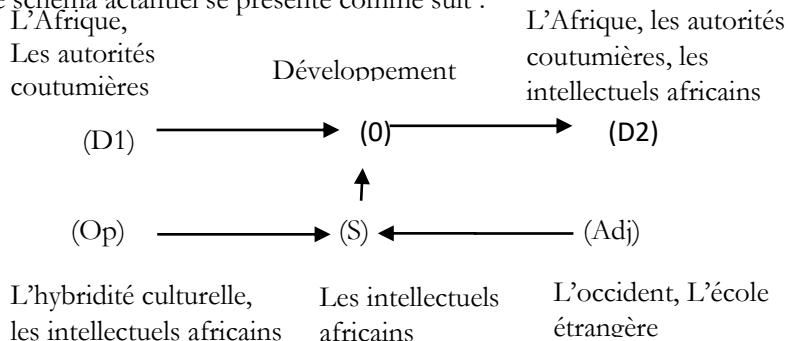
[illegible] schéma actantiel se présente comme suit :

L'Afrique, Les autorités coutumières

Développement

L'Afrique, les autorités coutumières, les intellectuels africains

(D1)

(0)

(D2)

(Op)

(S)

(Adj)

L'hybridité culturelle, les intellectuels africains

Les intellectuels africains

L'occident, L'école étrangère